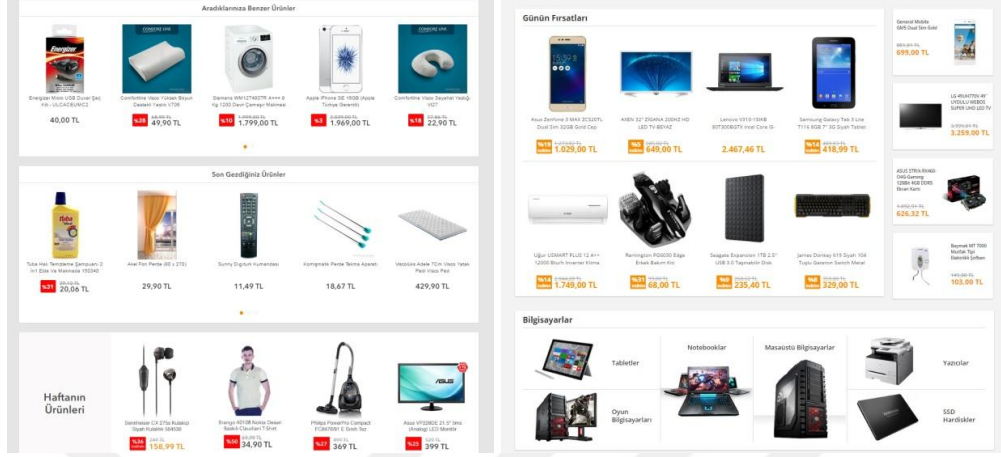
Aradıklarınıza Benzer Ürünler

Energizer Mobil USB Duvar Şarj Kiti - ULCAC6UMC2
40,00 TL

Comfortline Visco Yüksek Boyun Destekli Yastık V70K
%28 49,90 TL

Siemens WM12T460TR A+++ 8 Kg 1200 Devir Çamaşır Makinesi
%10 1.799,00 TL

Apple iPhone SE 16GB (Apple Türkiye Garantili)
%3 1.969,00 TL

Comfortline Visco Seyahat Yastığı V12T
%18 22,90 TL

Son Gezdiğiniz Ürünler

Tuba Halı Temizleme Şampuanı 2 in1 Elde Ve Makinede 1000ml
%31 20,06 TL

Akel Fon Perde (65 x 270)
29,90 TL

Sunny Dijitürk Kumandası
11,49 TL

Komignate Perde Takma Aparatı
18,67 TL

Mezobike Adele 70cm Visco Yatak Pedi Visco Ped
429,90 TL

Haftanın Ürünleri

Sennheiser CX 275s Kulakiçi Siyah Kulaklık 506536
%36 158,99 TL

Brango 4010B Nokta Desen Baskılı Claudiani T-Shirt
%50 34,90 TL

Philips PowerPro Compact FC8479/01 E Sınıfı Toz
%27 369 TL

Asus VS228DE 21.5" 5ms (Analog) LED Monitör
%25 399 TL

Günün Fırsatları

Asus Zenfone 3 MAX ZC520TL Dual Sim 32GB Gold Cep
%14 1.029,00 TL

AXEN 32" ZİGANA 200HZ HD LED TV-BEYAZ
%3 649,00 TL

Lenovo V310-15IKB 80T300BGTX Intel Core i5
2.467,46 TL

Samsung Galaxy Tab 3 Lite T116 8GB 7" 3G Siyah Tablet
%4 418,99 TL

Uğur UCMART PLUS 12 A++ 12000 Btu/h Inverter Klima
%14 1.749,00 TL

Remington PG6030 Edge Erkek Bakım Kiti
%31 68,00 TL

Seagate Expansion 1TB 2.5" USB 3.0 Taşınabilir Disk
%9 235,40 TL

James Donkey 615 Siyah 104 Tuşlu Gaming Switch Mekanik
%6 329,00 TL

General Mobile GM5 Dual Sim Gold
699,00 TL

LG 49UH770V 49" UYDULU WEBOS SUPER UHD LED TV
3.259,00 TL

ASUS STRIX-RX460 O4G-Gaming 128Bit 4GB DDR5 Ekran Kartı
626,32 TL

Baymak MT 7000 Mutfak Tipi Elektrikli Şofben
103,00 TL

Bilgisayarlar

Tabletler

Notebooklar

Masaüstü Bilgisayarlar

Yazıcılar

Oyun Bilgisayarları

SSD Hardiskler